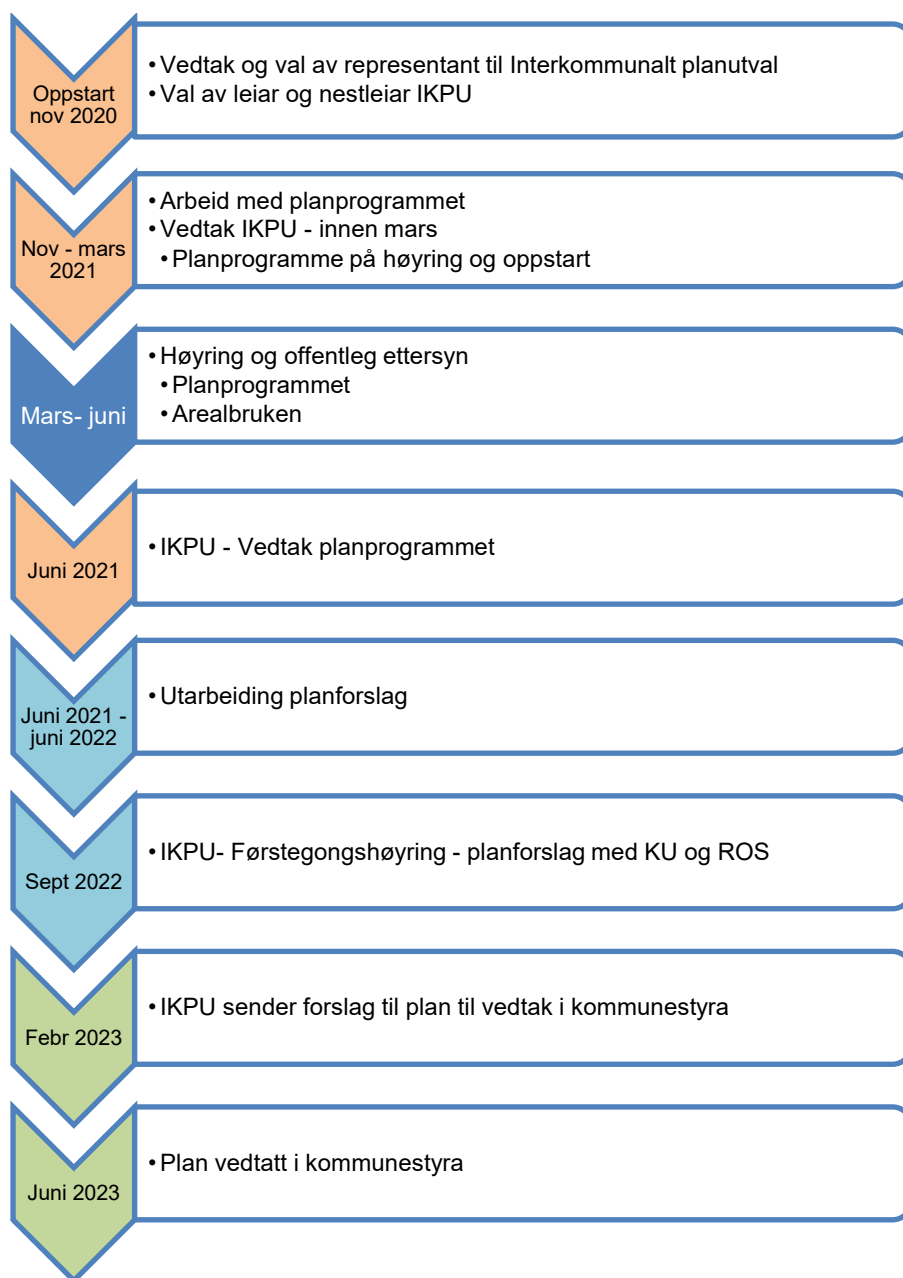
Oppstart nov 2020

• Vedtak og val av representant til Interkommunalt planutval
• Val av leiar og nestleiar IKPU

Nov - mars 2021

• Arbeid med planprogrammet
• Vedtak IKPU - innen mars
• Planprogramme på høyring og oppstart

Mars- juni

• Høyring og offentleg ettersyn
• Planprogrammet
• Arealbruken

Juni 2021

• IKPU - Vedtak planprogrammet

Juni 2021 - juni 2022

• Utarbeiding planforslag

Sept 2022

• IKPU- Førstegongshøyring - planforslag med KU og ROS

Febr 2023

• IKPU sender forslag til plan til vedtak i kommunestyra

Juni 2023

• Plan vedtatt i kommunestyra